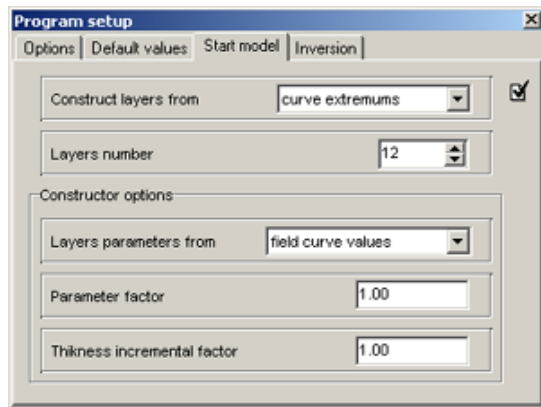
Program setup

Options | Default values | Start model | Inversion

Construct layers from | curve extremums

Layers number | 12

Constructor options

Layers parameters from | field curve values

Parameter factor | 1.00

Thikness incremental factor | 1.00